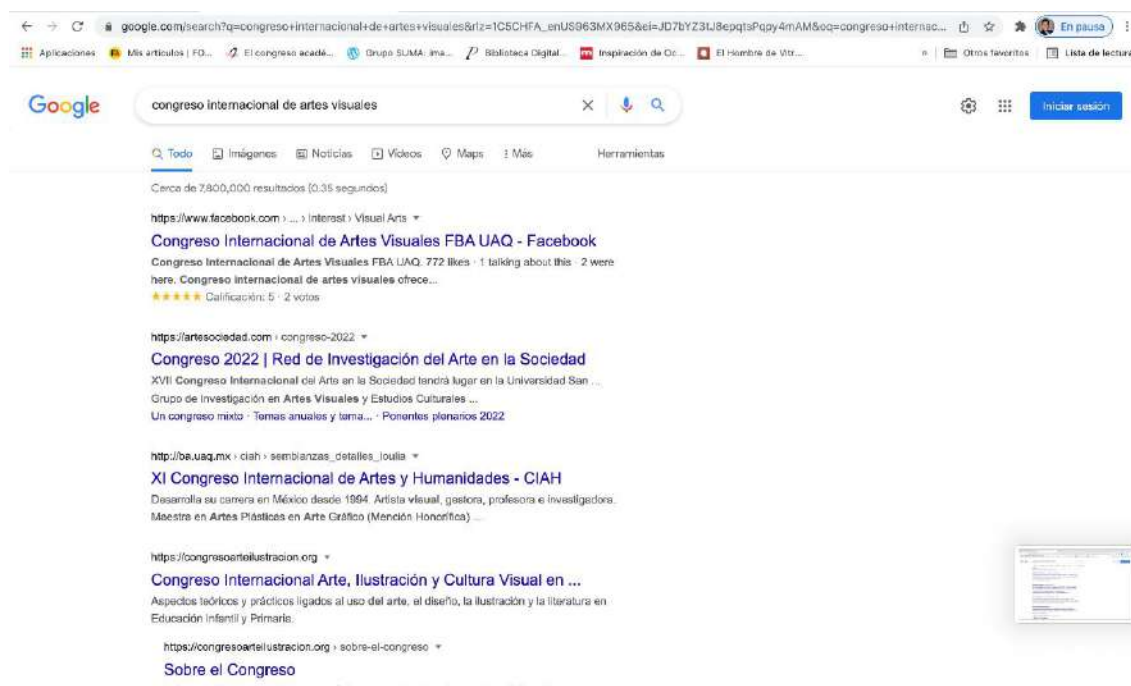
google.com/search?q=congreso+internacional+de+artes+visuales&rlz=1C5CHFA_enUS963MX965&ei=JD7bYZ3tJ8epqtsPqpy4mAM&oq=congreso+internac...

En pausa

Aplicaciones | Mis artículos | FO... | El congreso acadé... | Grupo SUMA: ima... | Biblioteca Digital... | Inspiración de Oc... | El Hombre de Vitr... | Otros favoritos | Lista de lectura

Google

congreso internacional de artes visuales

Iniciar sesión

Todo | Imágenes | Noticias | Videos | Maps | Más | Herramientas

Cerca de 7,800,000 resultados (0.35 segundos)

https://www.facebook.com › ... › Interest › Visual Arts

Congreso Internacional de Artes Visuales FBA UAQ - Facebook

Congreso Internacional de Artes Visuales FBA UAQ. 772 likes · 1 talking about this · 2 were here. Congreso internacional de artes visuales ofrece...

★★★★★ Calificación: 5 · 2 votos

https://artesociedad.com › congreso-2022

Congreso 2022 | Red de Investigación del Arte en la Sociedad

XVII Congreso Internacional del Arte en la Sociedad tendrá lugar en la Universidad San ... Grupo de Investigación en Artes Visuales y Estudios Culturales ...

Un congreso mixto · Temas anuales y tema... · Ponentes plenarios 2022

http://ba.uaq.mx › ciah › semblanzas_detalles_loulia

XI Congreso Internacional de Artes y Humanidades - CIAH

Desarrolla su carrera en México desde 1994. Artista visual, gestora, profesora e investigadora. Maestra en Artes Plásticas en Arte Gráfico (Mención Honorífica) ...

https://congresoarteilustracion.org

Congreso Internacional Arte, Ilustración y Cultura Visual en ...

Aspectos teóricos y prácticos ligados al uso del arte, el diseño, la ilustración y la literatura en Educación Infantil y Primaria.

https://congresoarteilustracion.org › sobre-el-congreso

Sobre el Congreso